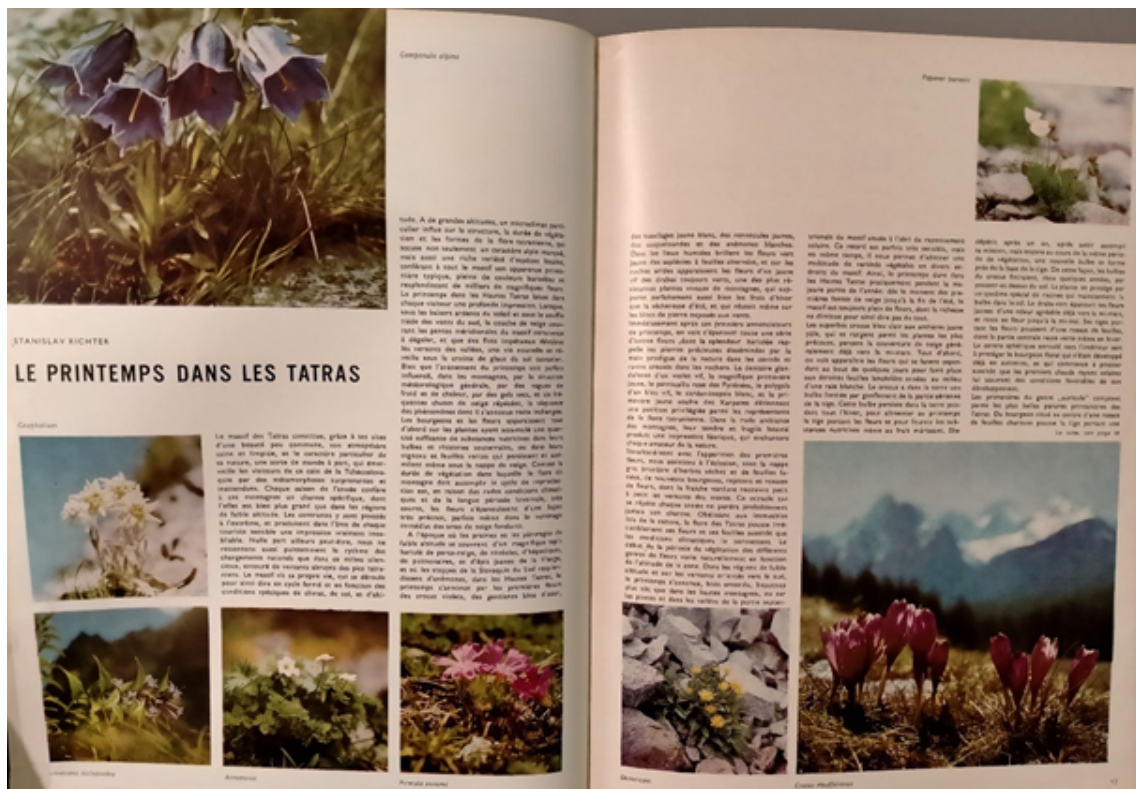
Campanula alpina

STANISLAV RICHTER

LE PRINTEMPS DANS LES TATRAS

Gnaphalium

Le massif des Tatras constitue, grâce à ses cimes d'une beauté peu commune, son atmosphère saine et limpide, et le caractère particulier de sa nature, une sorte de monde à part, qui émerveille les visiteurs de ce coin de la Tchécoslovaquie par des métamorphoses surprenantes et incessantes. Chaque saison de l'année confère à ces montagnes un charme spécifique, mais l'effet est bien plus grand que dans les régions de basse altitude. Les contrastes y sont poussés à l'extrême, et procurent dans l'âme de chaque touriste sensible une impression vraiment inoubliable. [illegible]

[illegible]

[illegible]

Papaver burseri

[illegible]

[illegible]

Soldanella hungarica

Anemone

Primula minima

Doronicum

Crocus Heuffelianus

17